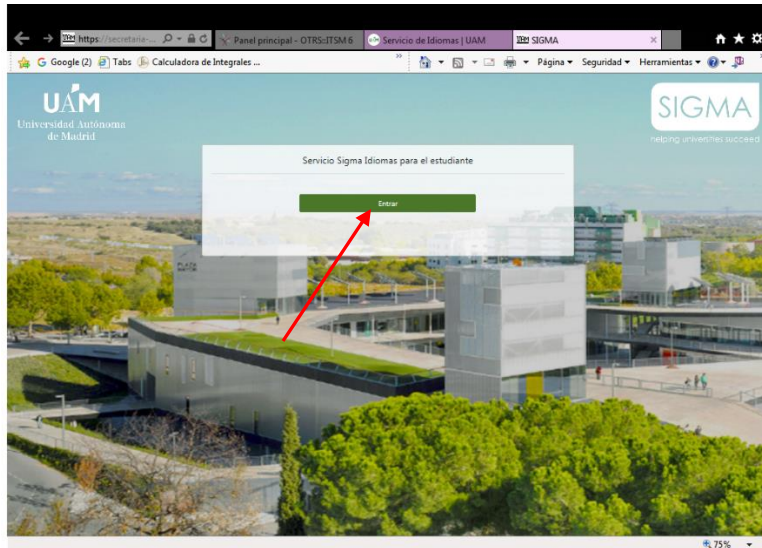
https://secretaria-...
Panel principal - OTRS::ITSM 6
Servicio de Idiomas | UAM
SIGMA
Google (2) Tabs Calculadora de Integrales ...
Página ▾ Seguridad ▾ Herramientas ▾

UAM
Universidad Autónoma de Madrid

SIGMA
helping universities succeed

Servicio Sigma Idiomas para el estudiante

Entrar

75%